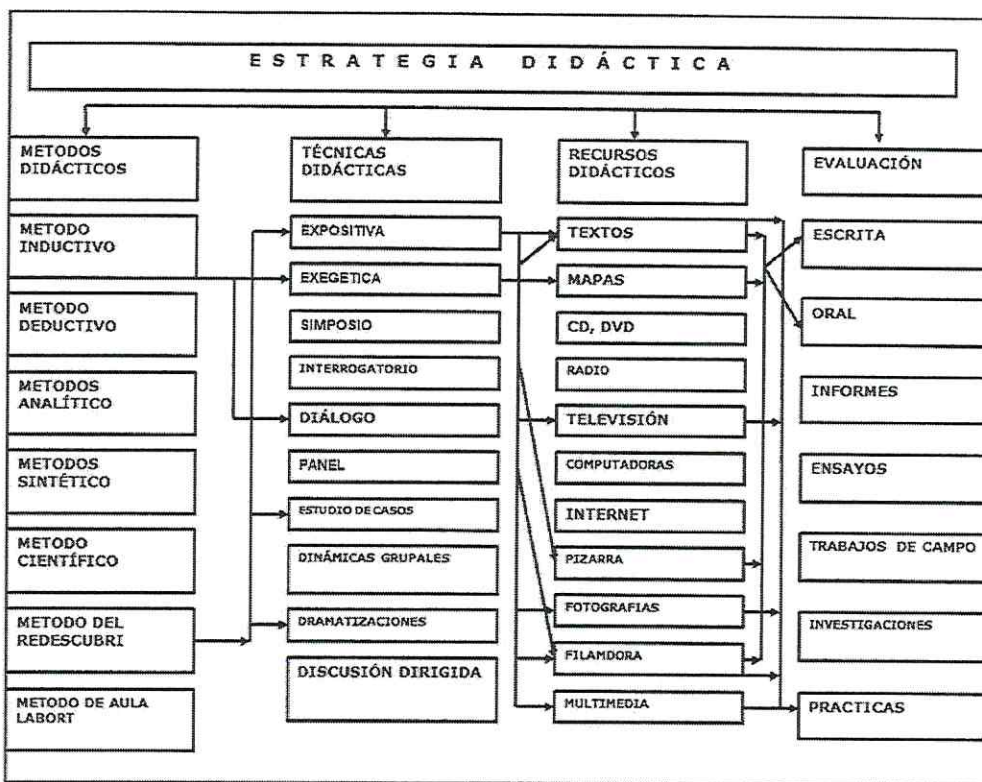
ESTRATEGIA DIDÁCTICA

METODOS DIDÁCTICOS

METODO INDUCTIVO

METODO DEDUCTIVO

METODOS ANALÍTICO

METODOS SINTÉTICO

METODO CIENTÍFICO

METODO DEL REDESCUBRI

METODO DE AULA LABORT

TÉCNICAS DIDÁCTICAS

EXPOSITIVA

EXEGETICA

SIMPOSIO

INTERROGATORIO

DIÁLOGO

PANEL

ESTUDIO DE CASOS

DINÁMICAS GRUPALES

DRAMATIZACIONES

DISCUSIÓN DIRIGIDA

RECURSOS DIDÁCTICOS

TEXTOS

MAPAS

CD, DVD

RADIO

TELEVISIÓN

COMPUTADORAS

INTERNET

PIZARRA

FOTOGRAFIAS

FILAMDORA

MULTIMEDIA

EVALUACIÓN

ESCRITA

ORAL

INFORMES

ENSAYOS

TRABAJOS DE CAMPO

INVESTIGACIONES

PRACTICAS